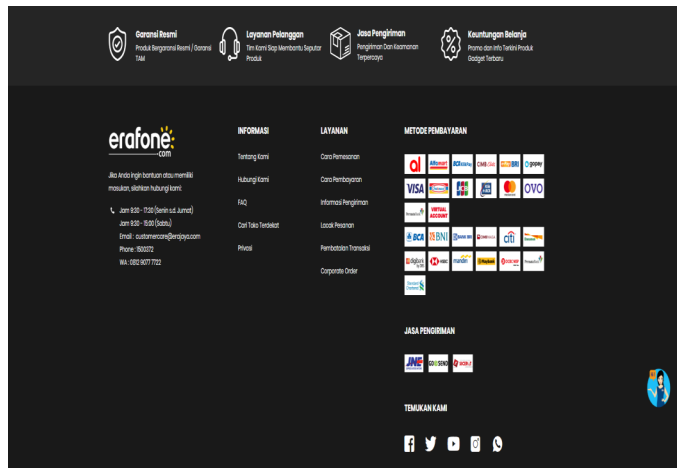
Garansi Resmi
Produk Bergaransi Resmi / Garansi TAM

Layanan Pelanggan
Tim Kami Siap Membantu Seputar Produk

Jasa Pengiriman
Pengiriman Dan Keamanan Terpercaya

Keuntungan Belanja
Promo dan Info Terkini Produk Gadget Terbaru

erafone.com

Jika Anda ingin bantuan atau memiliki masukan, silahkan hubungi kami:

Jam 9:30 - 17:30 (Senin s.d. Jumat)
Jam 9:30 - 15:00 (Sabtu)
Email : customercare@erajaya.com
Phone : 1500372
WA : 0812 9077 7722

INFORMASI
Tentang Kami
Hubungi Kami
FAQ
Cari Toko Terdekat
Privasi

LAYANAN
Cara Pemesanan
Cara Pembayaran
Informasi Pengiriman
Lacak Pesanan
Pembatalan Transaksi
Corporate Order

METODE PEMBAYARAN
Alfamart BCA KlikPay CIMB CLICKS BRI gopay
VISA JCB OVO
VIRTUAL ACCOUNT
BCA BNI citi
digibank HSBC mandiri OCBC NISP

JASA PENGIRIMAN
JNE GOSEND

TEMUKAN KAMI